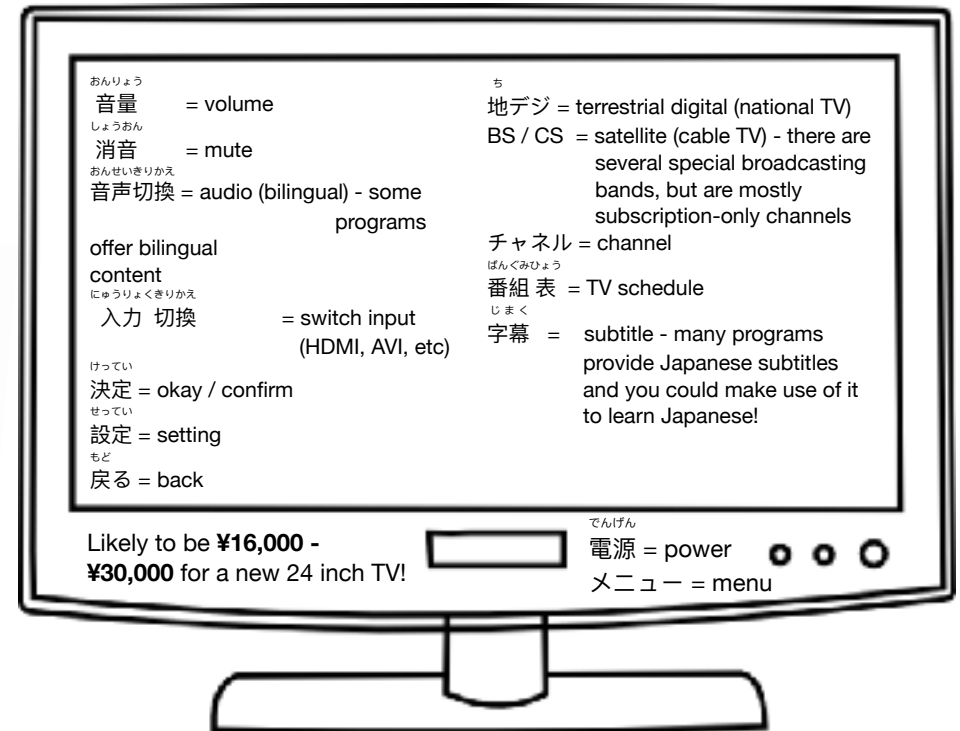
おんりょう
音量 = volume
しょうおん
消音 = mute
おんせいきりかえ
音声切換 = audio (bilingual) - some programs offer bilingual content
にゅうりょくきりかえ
入力 切換 = switch input (HDMI, AVI, etc)
けってい
決定 = okay / confirm
せってい
設定 = setting
もど
戻る = back

ち
地デジ = terrestrial digital (national TV)
BS / CS = satellite (cable TV) - there are several special broadcasting bands, but are mostly subscription-only channels
チャネル = channel
ばんぐみひょう
番組 表 = TV schedule
じまく
字幕 = subtitle - many programs provide Japanese subtitles and you could make use of it to learn Japanese!

Likely to be **¥16,000 - ¥30,000** for a new 24 inch TV!

でんげん
電源 = power
メニュー = menu